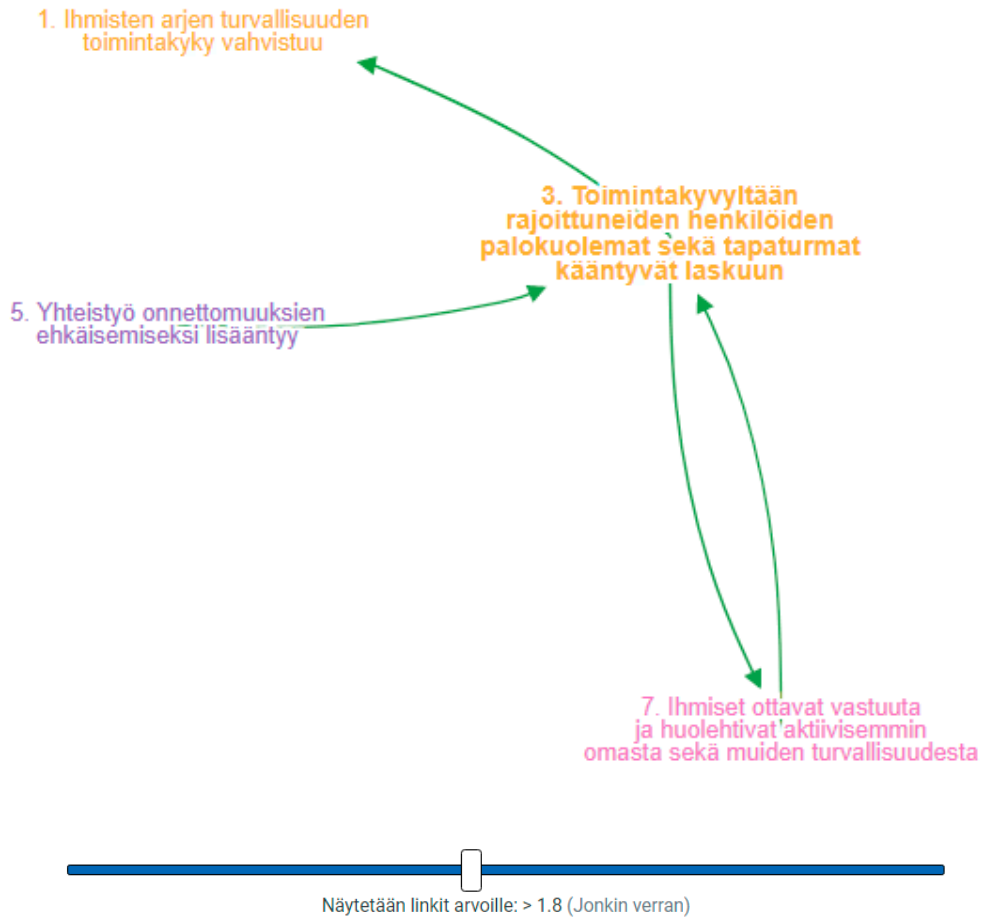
1. Ihmisten arjen turvallisuuden toimintakyky vahvistuu

3. Toimintakyvyltään rajoittuneiden henkilöiden palokuolemat sekä tapaturmat kääntyvät laskuun

5. Yhteistyö onnettomuuksien ehkäisemiseksi lisääntyy

7. Ihmiset ottavat vastuuta ja huolehtivat aktiivisemmin omasta sekä muiden turvallisuudesta

Näytetään linkit arvoille: > 1.8 (Jonkin verran)